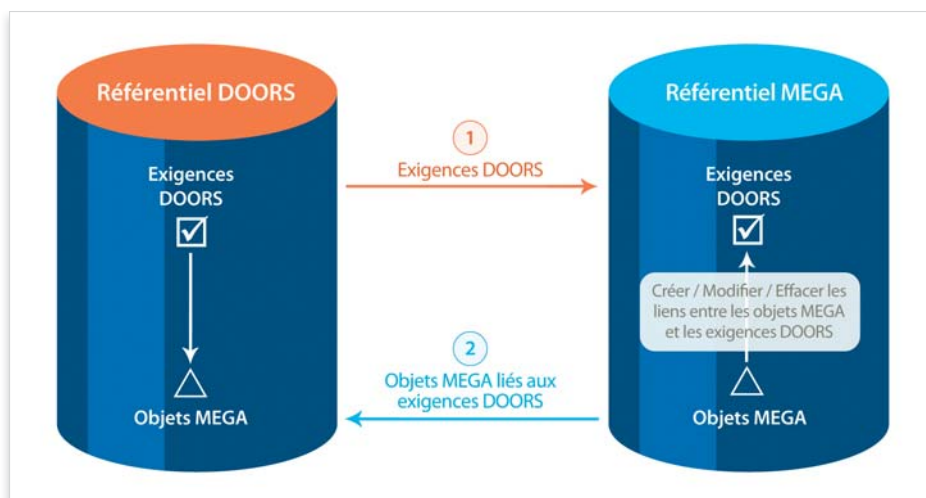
Référentiel DOORS

Exigences DOORS

Objets MEGA

1
Exigences DOORS

2
Objets MEGA liés aux exigences DOORS

Référentiel MEGA

Exigences DOORS

Créer / Modifier / Effacer les liens entre les objets MEGA et les exigences DOORS

Objets MEGA